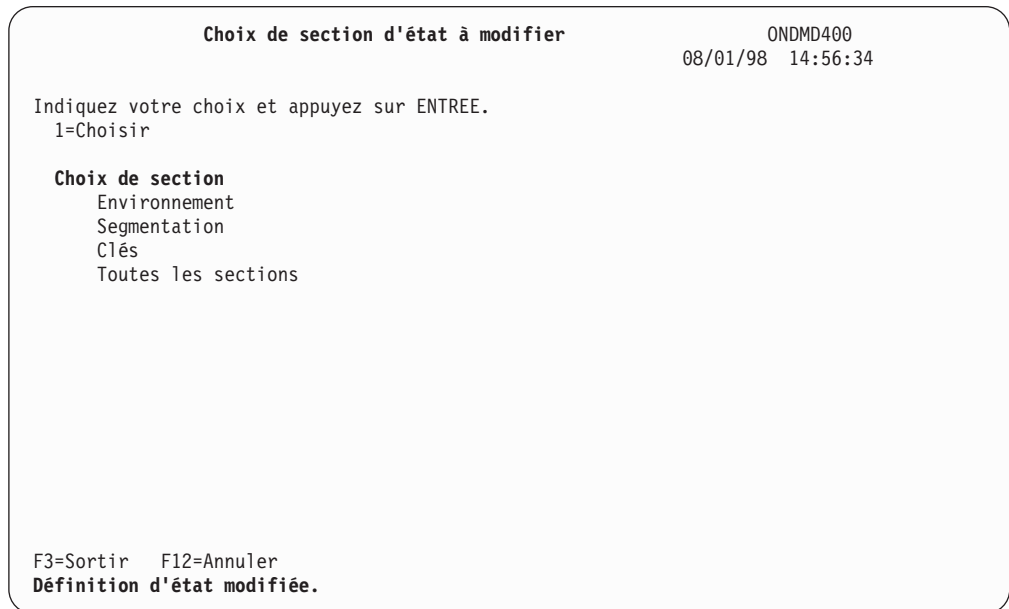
Choix de section d'état à modifier ONDMD400
08/01/98 14:56:34

Indiquez votre choix et appuyez sur ENTREE.
1=Choisir

Choix de section
Environnement
Segmentation
Clés
Toutes les sections

F3=Sortir F12=Annuler
Définition d'état modifiée.